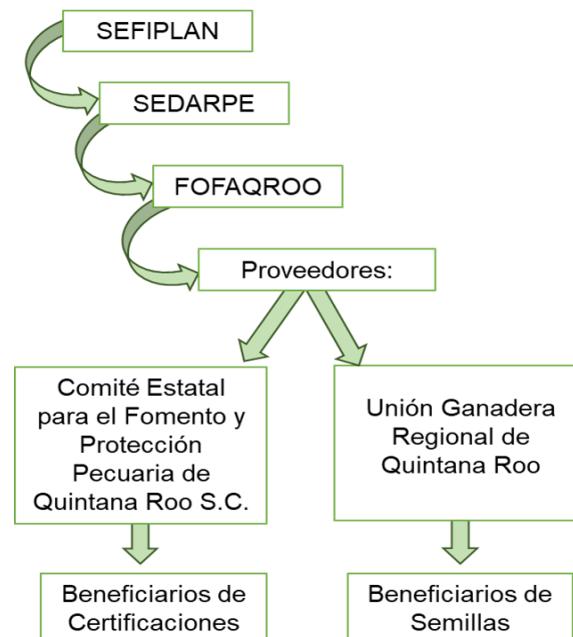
SEFIPLAN

SEDARPE

FOFAQROO

Proveedores:

Comité Estatal para el Fomento y Protección Pecuaria de Quintana Roo S.C.

Unión Ganadera Regional de Quintana Roo

Beneficiarios de Certificaciones

Beneficiarios de Semillas